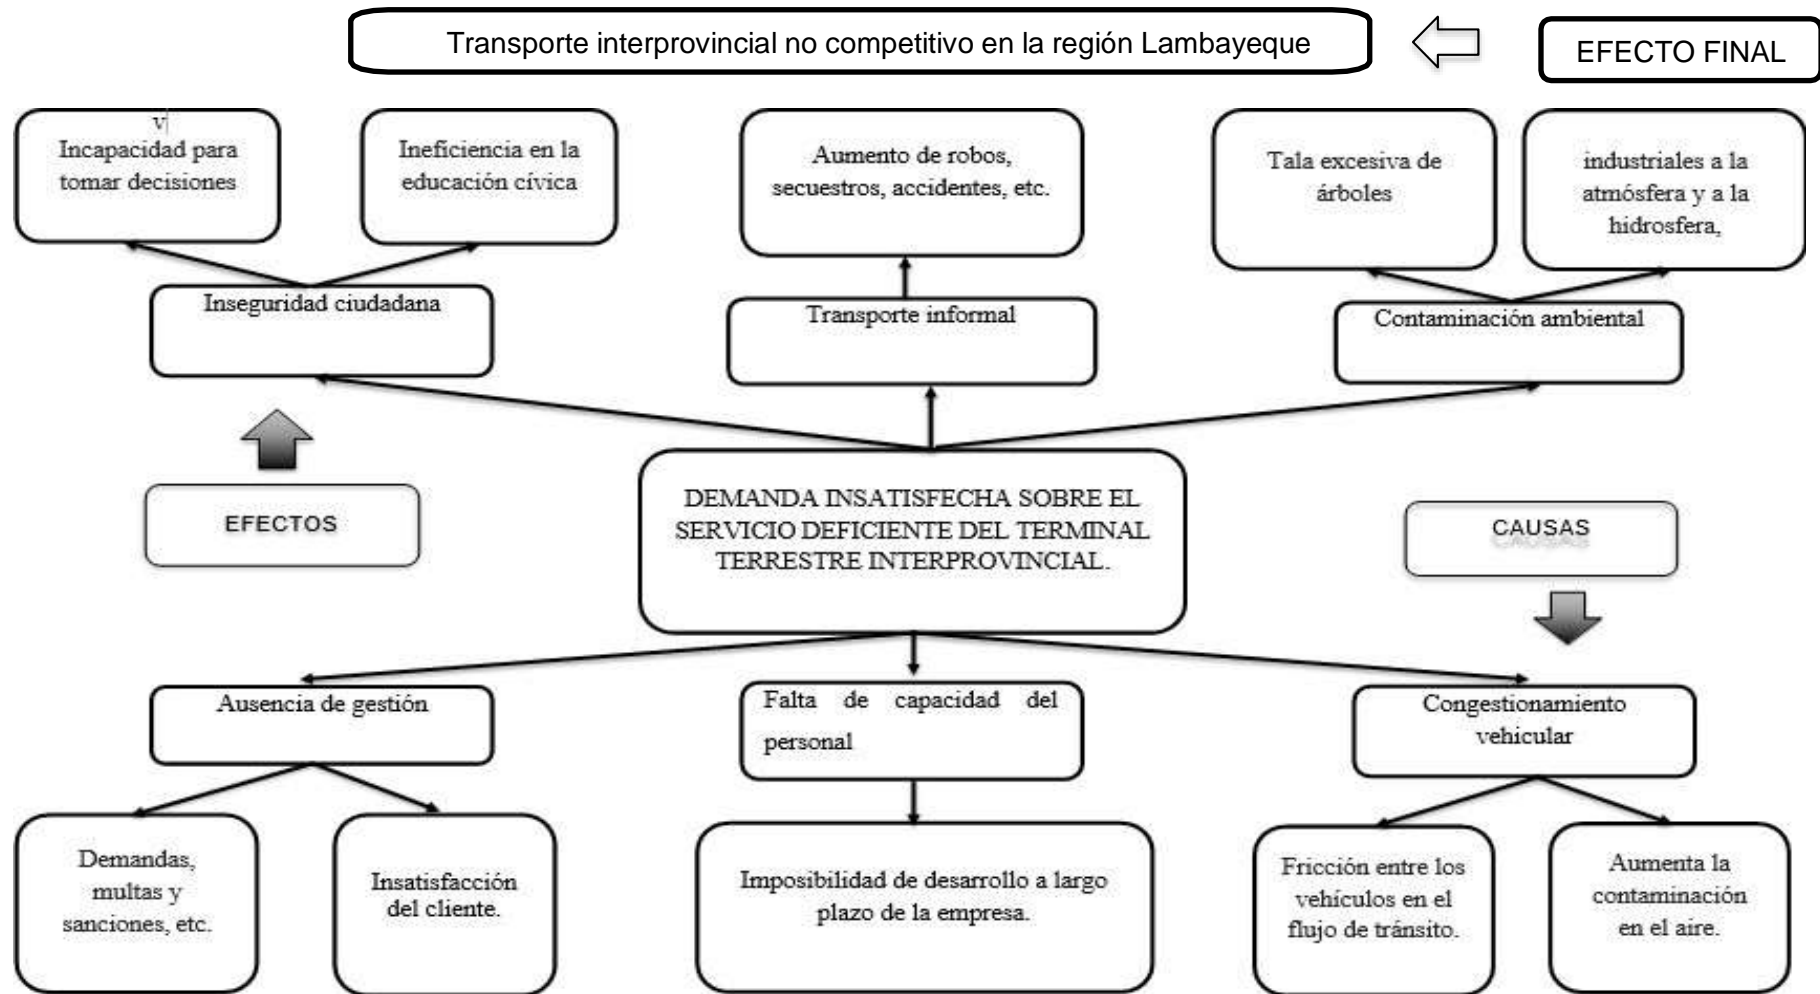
Transporte interprovincial no competitivo en la región Lambayeque

EFECTO FINAL

v
Incapacidad para tomar decisiones

Ineficiencia en la educación cívica

Aumento de robos, secuestros, accidentes, etc.

Tala excesiva de árboles

industriales a la atmósfera y a la hidrosfera,

Inseguridad ciudadana

Transporte informal

Contaminación ambiental

EFECTOS

DEMANDA INSATISFECHA SOBRE EL SERVICIO DEFICIENTE DEL TERMINAL TERRESTRE INTERPROVINCIAL.

CAUSAS

Ausencia de gestión

Falta de capacidad del personal

Congestionamiento vehicular

Demandas, multas y sanciones, etc.

Insatisfacción del cliente.

Imposibilidad de desarrollo a largo plazo de la empresa.

Fricción entre los vehículos en el flujo de tránsito.

Aumenta la contaminación en el aire.